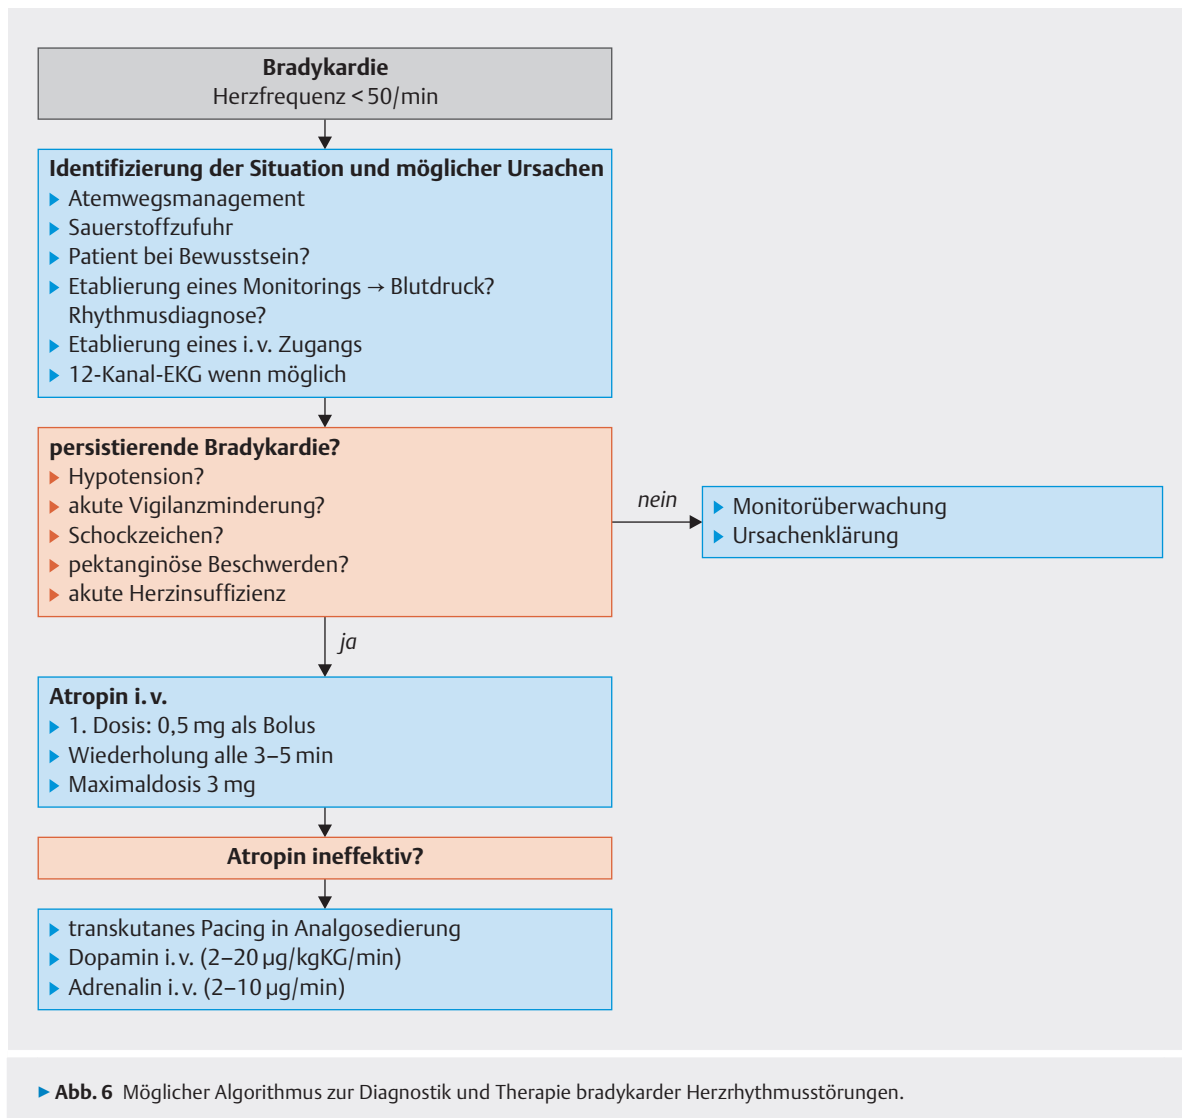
**Bradykardie**
Herzfrequenz < 50/min

**Identifizierung der Situation und möglicher Ursachen**
- Atemwegsmanagement
- Sauerstoffzufuhr
- Patient bei Bewusstsein?
- Etablierung eines Monitorings → Blutdruck? Rhythmusdiagnose?
- Etablierung eines i. v. Zugangs
- 12-Kanal-EKG wenn möglich

**persistierende Bradykardie?**
- Hypotension?
- akute Vigilanzminderung?
- Schockzeichen?
- pektanginöse Beschwerden?
- akute Herzinsuffizienz

nein

- Monitorüberwachung
- Ursachenklärung

ja

**Atropin i. v.**
- 1. Dosis: 0,5 mg als Bolus
- Wiederholung alle 3–5 min
- Maximaldosis 3 mg

**Atropin ineffektiv?**

- transkutanes Pacing in Analgosedierung
- Dopamin i. v. (2–20 µg/kgKG/min)
- Adrenalin i. v. (2–10 µg/min)

▶ **Abb. 6** Möglicher Algorithmus zur Diagnostik und Therapie bradykarder Herzrhythmusstörungen.